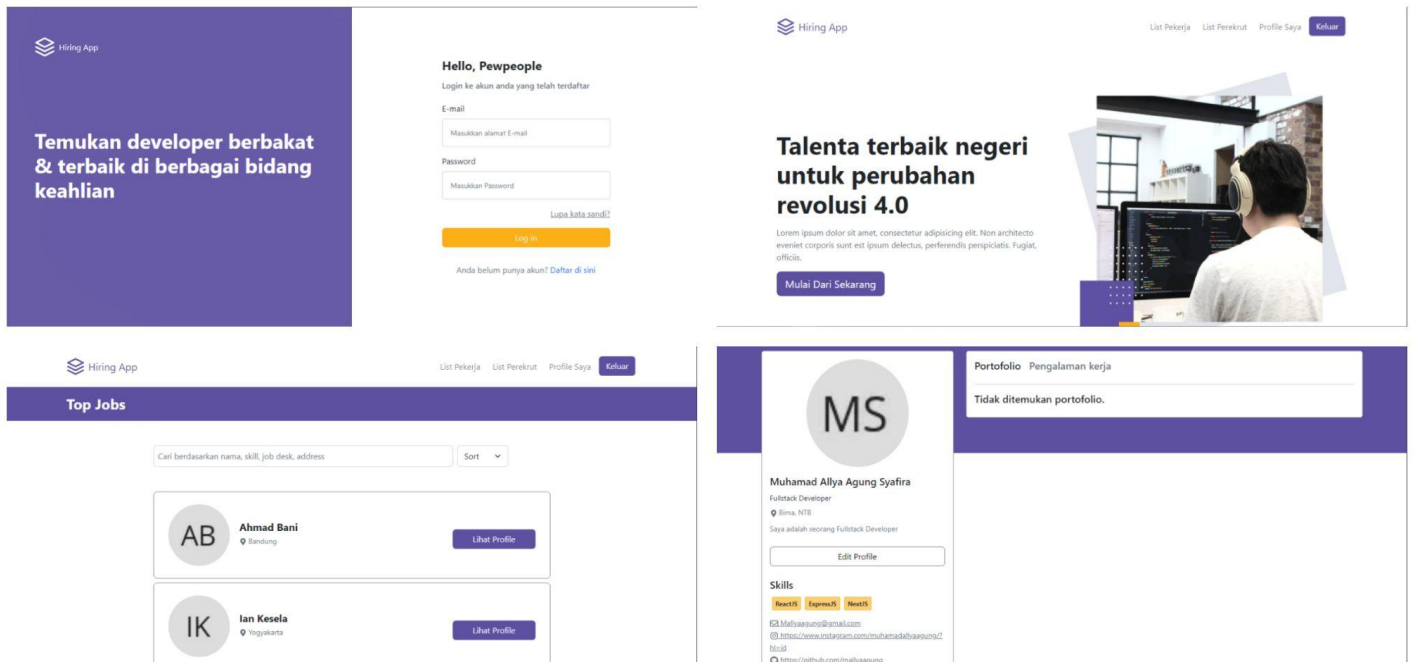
Hiring App

Temukan developer berbakat & terbaik di berbagai bidang keahlian

Hello, Pewpeople

Login ke akun anda yang telah terdaftar

E-mail

Masukkan alamat E-mail

Password

Masukkan Password

Lupa kata sandi?

Log in

Anda belum punya akun? Daftar di sini

Hiring App

List Pekerja List Perekrut Profile Saya Keluar

Talenta terbaik negeri untuk perubahan revolusi 4.0

Lorem ipsum dolor sit amet, consectetur adipisicing elit. Non architecto eveniet corporis sunt est ipsum delectus, perferendis perspiciatis. Fugiat, officiis.

Mulai Dari Sekarang

Hiring App

List Pekerja List Perekrut Profile Saya Keluar

Top Jobs

Cari berdasarkan nama, skill, job desk, address

Sort

AB

Ahmad Bani

Bandung

Lihat Profile

IK

Ian Kesela

Yogyakarta

Lihat Profile

MS

Muhamad Allya Agung Syafira

Fullstack Developer

Bima, NTB

Saya adalah seorang Fullstack Developer

Edit Profile

Skills

ReactJS ExpressJS NextJS

Mallyaagung@gmail.com

https://www.instagram.com/muhamadallyaagung/?hl=id

https://github.com/mallyaagung

Portofolio Pengalaman kerja

Tidak ditemukan portofolio.